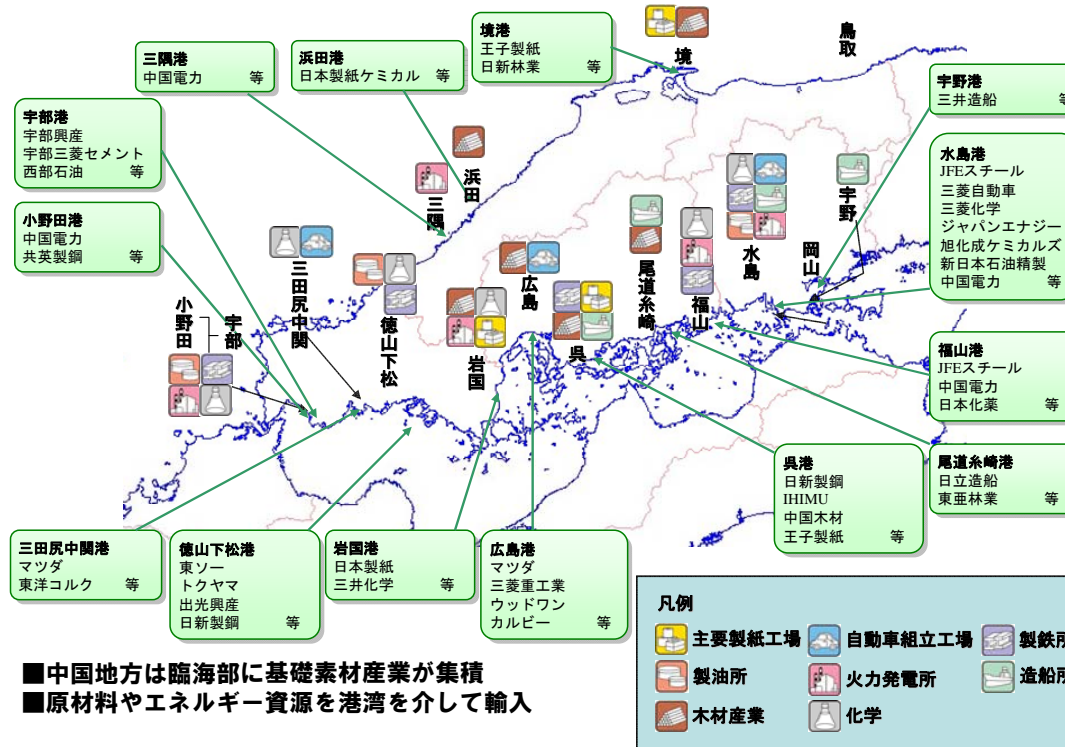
境港
王子製紙
日新林業 等

三隅港
中国電力 等

浜田港
日本製紙ケミカル 等

宇部港
宇部興産
宇部三菱セメント
西部石油 等

小野田港
中国電力
共英製鋼 等

宇野港
三井造船 等

水島港
JFEスチール
三菱自動車
三菱化学
ジャパンエナジー
旭化成ケミカルズ
新日本石油精製
中国電力 等

福山港
JFEスチール
中国電力
日本化薬 等

尾道糸崎港
日立造船
東亜林業 等

呉港
日新製鋼
IHIMU
中国木材
王子製紙 等

境
鳥取
浜田
三隅
三田尻中関
徳山下松
小野田
宇部
広島
岩国
呉
尾道糸崎
福山
水島
宇野
岡山

三田尻中関港
マツダ
東洋コルク 等

徳山下松港
東ソー
トクヤマ
出光興産
日新製鋼 等

岩国港
日本製紙
三井化学 等

広島港
マツダ
三菱重工業
ウッドワン
カルビー 等

凡例
主要製紙工場
自動車組立工場
製鉄所
製油所
火力発電所
造船所
木材産業
化学

■中国地方は臨海部に基礎素材産業が集積
■原材料やエネルギー資源を港湾を介して輸入